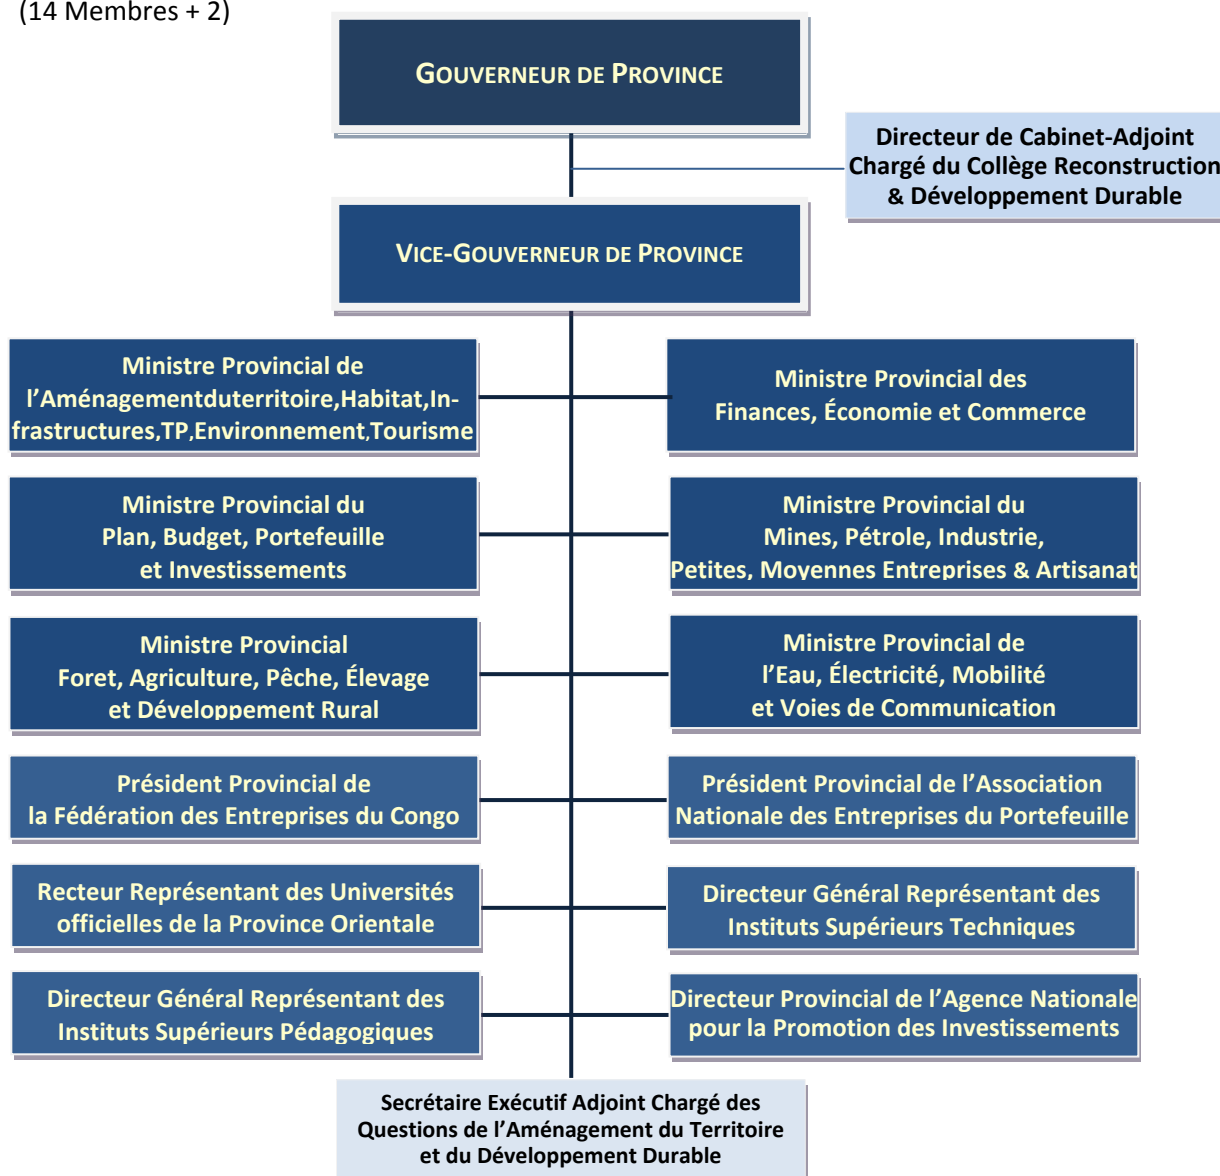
(14 Membres + 2)

GOUVERNEUR DE PROVINCE

Directeur de Cabinet-Adjoint Chargé du Collège Reconstruction & Développement Durable

VICE-GOUVERNEUR DE PROVINCE

Ministre Provincial de l'Aménagementduterritoire,Habitat,Infrastructures,TP,Environnement,Tourisme

Ministre Provincial des Finances, Économie et Commerce

Ministre Provincial du Plan, Budget, Portefeuille et Investissements

Ministre Provincial du Mines, Pétrole, Industrie, Petites, Moyennes Entreprises & Artisanat

Ministre Provincial Foret, Agriculture, Pêche, Élevage et Développement Rural

Ministre Provincial de l'Eau, Électricité, Mobilité et Voies de Communication

Président Provincial de la Fédération des Entreprises du Congo

Président Provincial de l'Association Nationale des Entreprises du Portefeuille

Recteur Représentant des Universités officielles de la Province Orientale

Directeur Général Représentant des Instituts Supérieurs Techniques

Directeur Général Représentant des Instituts Supérieurs Pédagogiques

Directeur Provincial de l'Agence Nationale pour la Promotion des Investissements

Secrétaire Exécutif Adjoint Chargé des Questions de l'Aménagement du Territoire et du Développement Durable